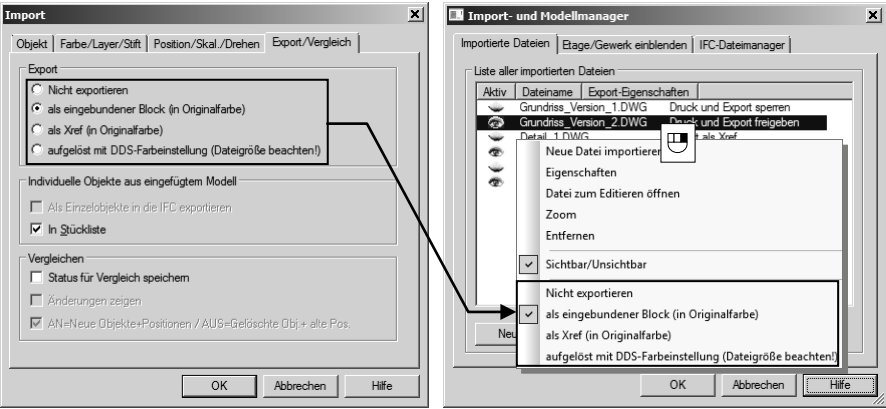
Import

Objekt | Farbe/Layer/Stift | Position/Skal./Drehen | Export/Vergleich

Export
Nicht exportieren
als eingebundener Block (in Originalfarbe)
als Xref (in Originalfarbe)
aufgelöst mit DDS-Farbeinstellung (Dateigröße beachten!)

Individuelle Objekte aus eingefügtem Modell
Als Einzelobjekte in die IFC exportieren
In Stückliste

Vergleichen
Status für Vergleich speichern
Änderungen zeigen
AN=Neue Objekte+Positionen / AUS=Gelöschte Obj.+ alte Pos.

OK | Abbrechen | Hilfe

Import- und Modellmanager

Importierte Dateien | Etage/Gewerk einblenden | IFC-Dateimanager

Liste aller importierten Dateien

| Aktiv | Dateiname | Export-Eigenschaften |
|---|---|---|
| | Grundriss_Version_1.DWG | Druck und Export sperren |
| | Grundriss_Version_2.DWG | Druck und Export freigeben |
| | Detail_1.DWG | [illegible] als Xref |

Neue Datei importieren
Eigenschaften
Datei zum Editieren öffnen
Zoom
Entfernen
Sichtbar/Unsichtbar
Nicht exportieren
als eingebundener Block (in Originalfarbe)
als Xref (in Originalfarbe)
aufgelöst mit DDS-Farbeinstellung (Dateigröße beachten!)

Neu

OK | Abbrechen | Hilfe